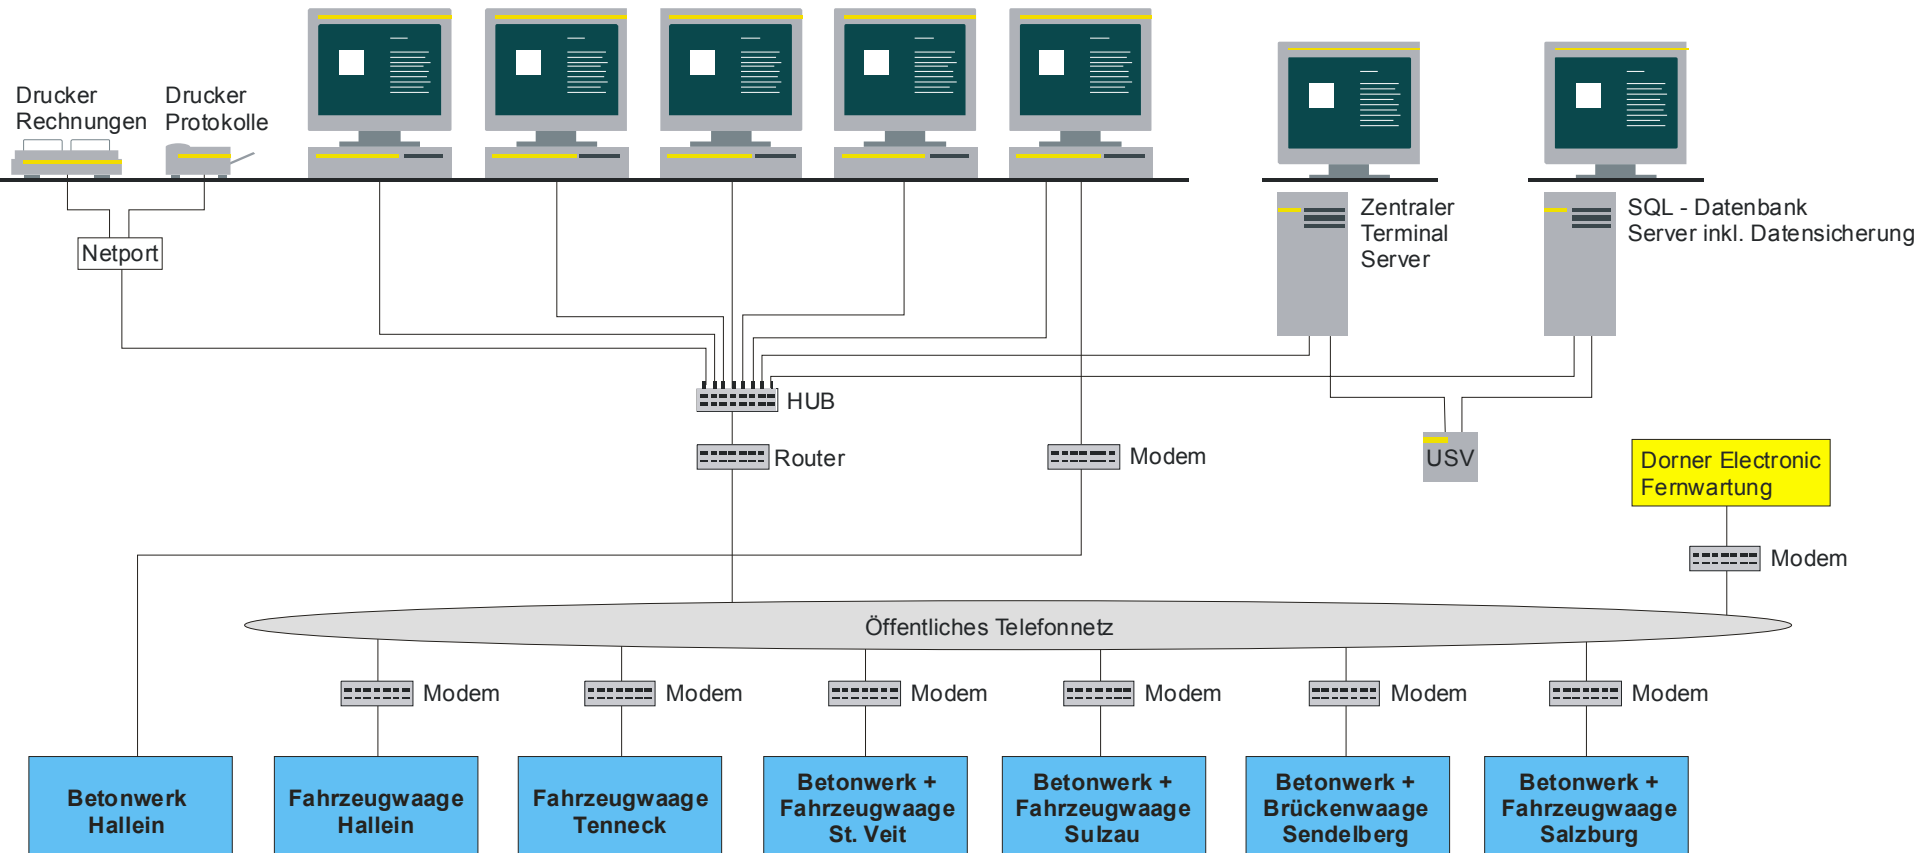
Drucker Rechnungen

Drucker Protokolle

Zentraler Terminal Server

SQL - Datenbank Server inkl. Datensicherung

Netport

HUB

Router

Modem

USV

Dorner Electronic Fernwartung

Modem

Öffentliches Telefonnetz

Modem

Modem

Modem

Modem

Modem

Modem

Betonwerk Hallein

Fahrzeugwaage Hallein

Fahrzeugwaage Tenneck

Betonwerk + Fahrzeugwaage St. Veit

Betonwerk + Fahrzeugwaage Sulzau

Betonwerk + Brückenwaage Sendelberg

Betonwerk + Fahrzeugwaage Salzburg